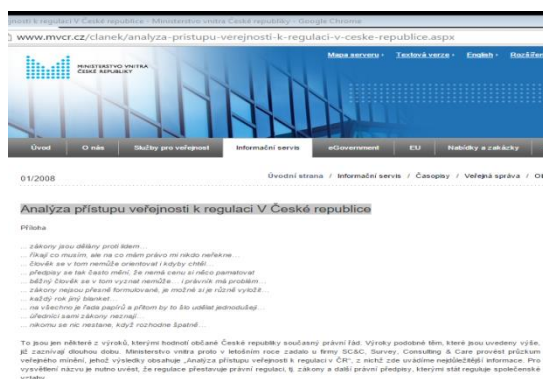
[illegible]i k regulaci V České republice - Ministerstvo vnitra České republiky - Google Chrome

www.mvcr.cz/clanek/analyza-pristupu-verejnosti-k-regulaci-v-ceske-republice.aspx

MINISTERSTVO VNITRA ČESKÉ REPUBLIKY

Mapa serveru · Textová verze · English · Rozšíř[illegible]

Úvod | O nás | Služby pro veřejnost | Informační servis | eGovernment | EU | Nabídky a zakázky

01/2008

Úvodní strana / Informační servis / Časopisy / Veřejná správa / O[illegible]

Analýza přístupu veřejnosti k regulaci V České republice

Příloha

... zákony jsou děláný proti lidem...
... říkají co musím, ale na co mám právo mi nikdo neřekne...
... člověk se v tom nemůže orientovat i kdyby chtěl...
... předpisy se tak často mění, že nemá cenu si něco pamatovat
... běžný člověk se v tom vyznat nemůže ... i právník má problém...
... zákony nejsou přesně formulované, je možné si je různě vyložit...
... každý rok jiný blanket...
... na všechno je řada papírů a přitom by to šlo udělat jednodušeji...
... úřední sami zákony neznají...
... nikomu se nic nestane, když rozhodne špatně...

To jsou jen některé z výroků, kterými hodnotí občané České republiky současný právní řád. Výroky podobné těm, které jsou uvedeny výše, již zaznívají dlouhou dobu. Ministerstvo vnitra proto v letošním roce zadalo u firmy SC&C, Survey, Consulting & Care provést průzkum veřejného mínění, jehož výsledky obsahuje „Analýza přístupu veřejnosti k regulaci v ČR", z nichž zde uvádíme nejdůležitější informace. Pro vysvětlení názvu je nutno uvést, že regulace představuje právní regulaci, tj. zákony a další právní předpisy, kterými stát reguluje společenské vztahy.